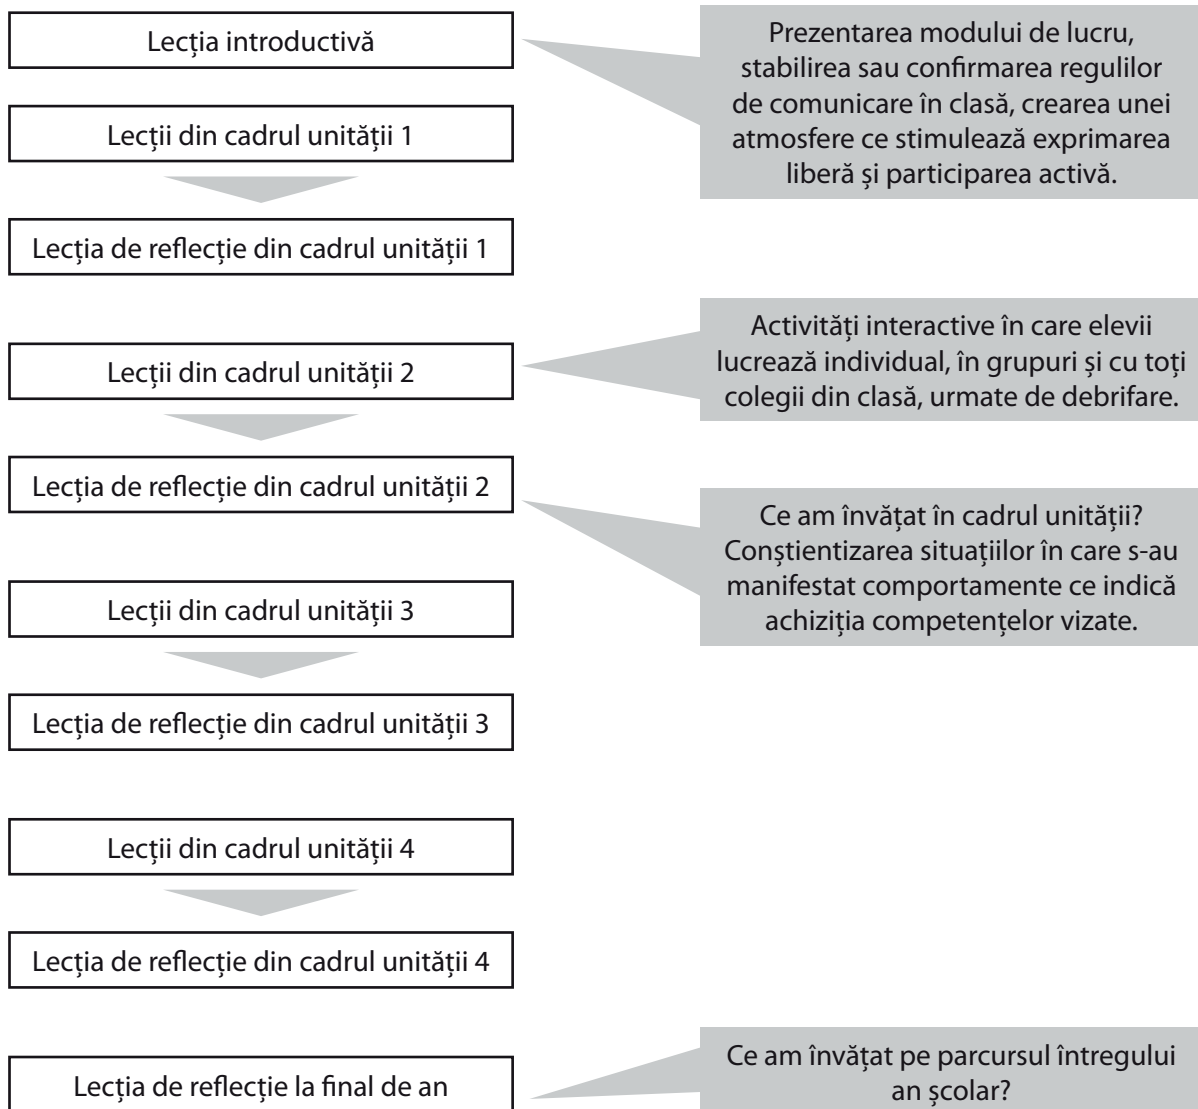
Lecția introductivă

Prezentarea modului de lucru, stabilirea sau confirmarea regulilor de comunicare în clasă, crearea unei atmosfere ce stimulează exprimarea liberă și participarea activă.

Lecții din cadrul unității 1

Lecția de reflecție din cadrul unității 1

Lecții din cadrul unității 2

Activități interactive în care elevii lucrează individual, în grupuri și cu toți colegii din clasă, urmate de debrifare.

Lecția de reflecție din cadrul unității 2

Ce am învățat în cadrul unității? Conștientizarea situațiilor în care s-au manifestat comportamente ce indică achiziția competențelor vizate.

Lecții din cadrul unității 3

Lecția de reflecție din cadrul unității 3

Lecții din cadrul unității 4

Lecția de reflecție din cadrul unității 4

Lecția de reflecție la final de an

Ce am învățat pe parcursul întregului an școlar?